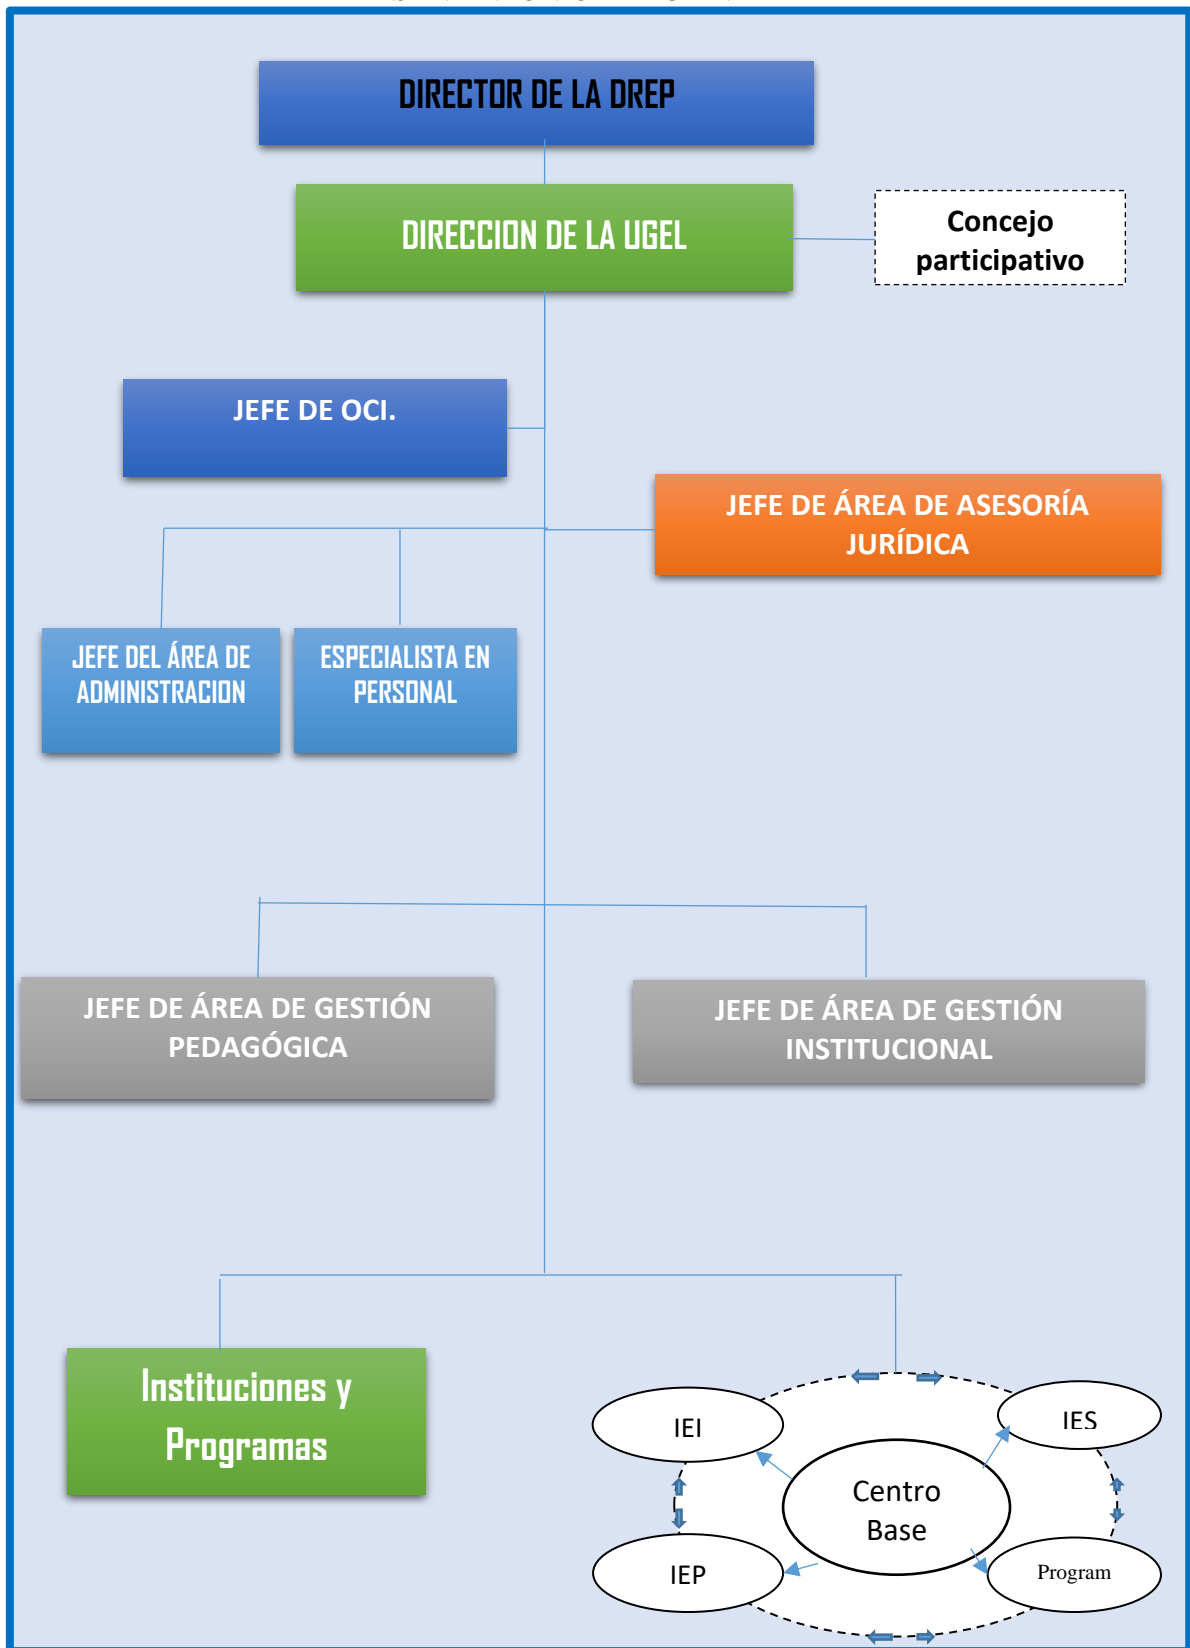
DIRECTOR DE LA DREP

DIRECCION DE LA UGEL

Concejo participativo

JEFE DE OCI.

JEFE DE ÁREA DE ASESORÍA JURÍDICA

JEFE DEL ÁREA DE ADMINISTRACION

ESPECIALISTA EN PERSONAL

JEFE DE ÁREA DE GESTIÓN PEDAGÓGICA

JEFE DE ÁREA DE GESTIÓN INSTITUCIONAL

Instituciones y Programas

IEI

IES

Centro Base

IEP

Program